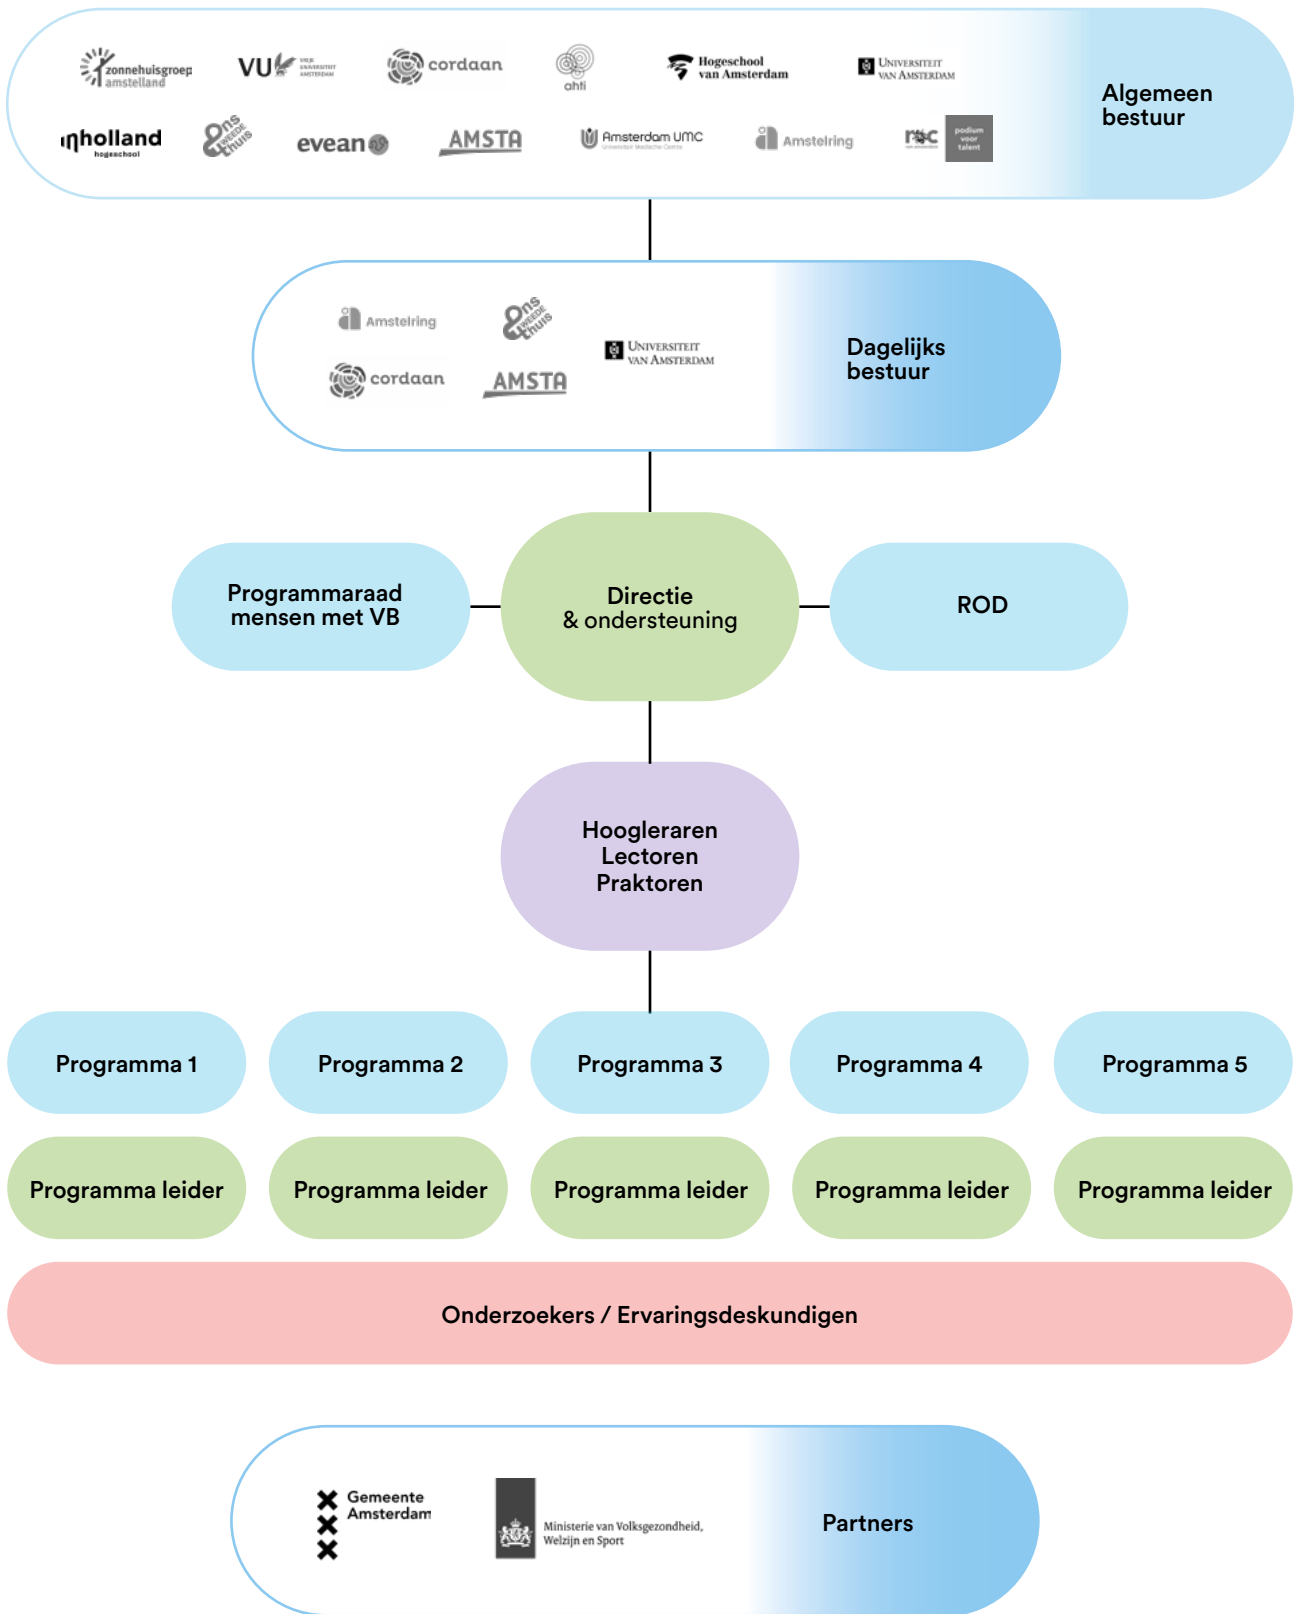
zonnehuisgroep amstelland
VU VRIJE UNIVERSITEIT AMSTERDAM
cordaan
ahti
Hogeschool van Amsterdam
UNIVERSITEIT VAN AMSTERDAM
inholland hogeschool
ons tweede thuis
evean
AMSTA
Amsterdam UMC
Amstelring
roc
podium voor talent

Algemeen bestuur

Amstelring
ons tweede thuis
UNIVERSITEIT VAN AMSTERDAM
cordaan
AMSTA

Dagelijks bestuur

Programmaraad mensen met VB

Directie & ondersteuning

ROD

Hoogleraren
Lectoren
Praktoren

Programma 1

Programma 2

Programma 3

Programma 4

Programma 5

Programma leider

Programma leider

Programma leider

Programma leider

Programma leider

Onderzoekers / Ervaringsdeskundigen

Gemeente Amsterdam

Ministerie van Volksgezondheid, Welzijn en Sport

Partners